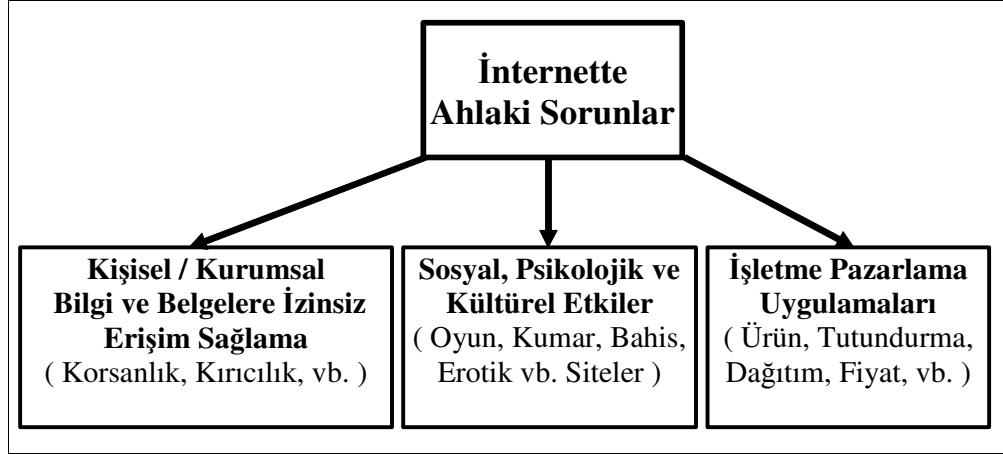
İnternette Ahlaki Sorunlar

Kişisel / Kurumsal Bilgi ve Belgelere İzinsiz Erişim Sağlama
( Korsanlık, Kırıcılık, vb. )

Sosyal, Psikolojik ve Kültürel Etkiler
( Oyun, Kumar, Bahis, Erotik vb. Siteler )

İşletme Pazarlama Uygulamaları
( Ürün, Tutundurma, Dağıtım, Fiyat, vb. )